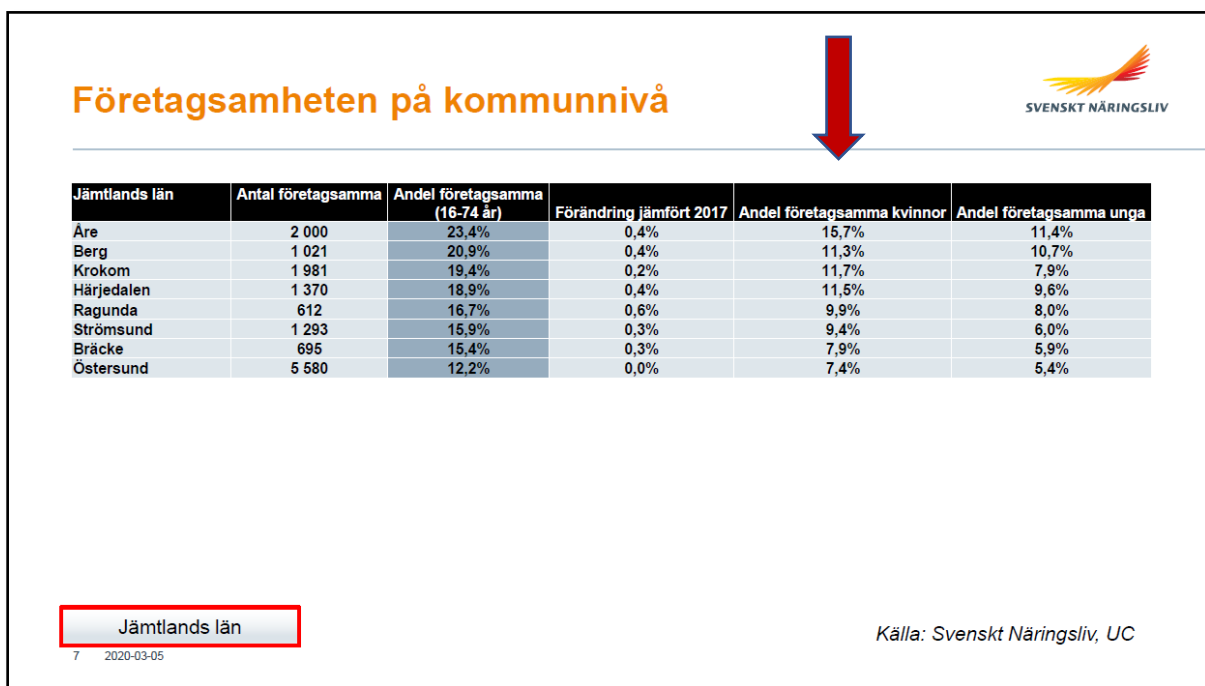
Företagsamheten på kommunnivå

SVENSKT NÄRINGSLIV

| Jämtlands län | Antal företagsamma | Andel företagsamma (16-74 år) | Förändring jämfört 2017 | Andel företagsamma kvinnor | Andel företagsamma unga |
|---|---|---|---|---|---|
| Åre | 2 000 | 23,4% | 0,4% | 15,7% | 11,4% |
| Berg | 1 021 | 20,9% | 0,4% | 11,3% | 10,7% |
| Krokom | 1 981 | 19,4% | 0,2% | 11,7% | 7,9% |
| Härjedalen | 1 370 | 18,9% | 0,4% | 11,5% | 9,6% |
| Ragunda | 612 | 16,7% | 0,6% | 9,9% | 8,0% |
| Strömsund | 1 293 | 15,9% | 0,3% | 9,4% | 6,0% |
| Bräcke | 695 | 15,4% | 0,3% | 7,9% | 5,9% |
| Östersund | 5 580 | 12,2% | 0,0% | 7,4% | 5,4% |

Jämtlands län

Källa: Svenskt Näringsliv, UC

7 2020-03-05